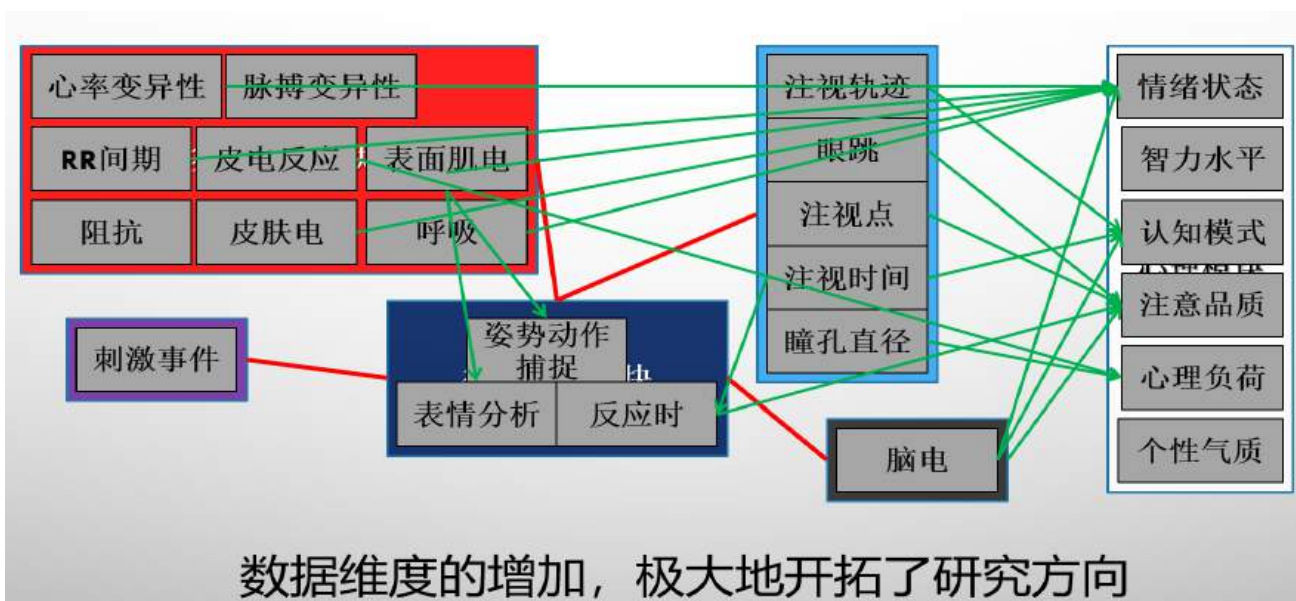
心率变异性
脉搏变异性
RR间期
皮电反应
表面肌电
阻抗
皮肤电
呼吸

注视轨迹
眼跳
注视点
注视时间
瞳孔直径

情绪状态
智力水平
认知模式
注意品质
心理负荷
个性气质

刺激事件

姿势动作捕捉
表情分析
反应时

脑电

数据维度的增加，极大地开拓了研究方向